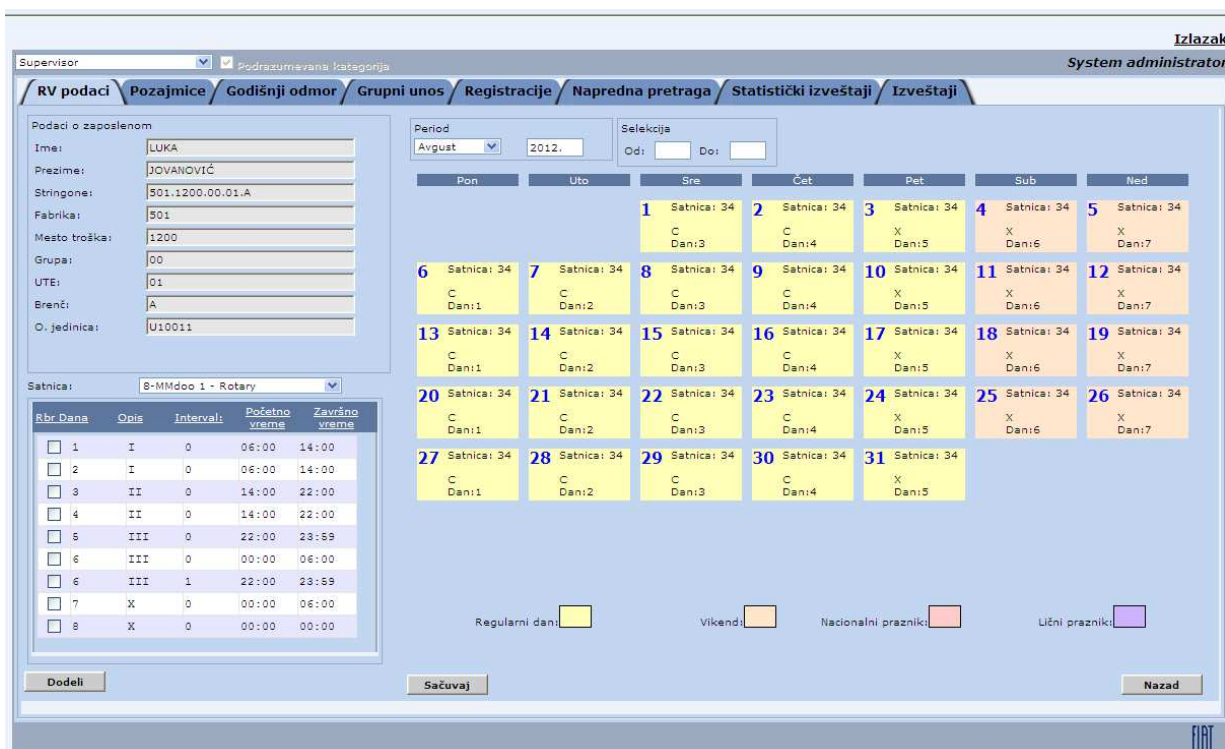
Izlazak

Supervisor
Podrazumevana kategorija
System administrator

RV podaci | Pozajmice | Godišnji odmor | Grupni unos | Registracije | Napredna pretraga | Statistički izveštaji | Izveštaji

Podaci o zaposlenom
Ime: LUKA
Prezime: JOVANOVIĆ
Stringone: 501.1200.00.01.A
Fabrika: 501
Mesto troška: 1200
Grupa: 00
UTE: 01
Brenč: A
O. jedinica: U10011

Satnica: 8-MMdoo 1 - Rotary

| Rbr Dana | Opis | Interval: | Početno vreme | Završno vreme |
|---|---|---|---|---|
| 1 | I | 0 | 06:00 | 14:00 |
| 2 | I | 0 | 06:00 | 14:00 |
| 3 | II | 0 | 14:00 | 22:00 |
| 4 | II | 0 | 14:00 | 22:00 |
| 5 | III | 0 | 22:00 | 23:59 |
| 6 | III | 0 | 00:00 | 06:00 |
| 6 | III | 1 | 22:00 | 23:59 |
| 7 | X | 0 | 00:00 | 06:00 |
| 8 | X | 0 | 00:00 | 00:00 |

Dodeli

Period
Avgust 2012.
Selekcija
Od: Do:

| Pon | Uto | Sre | Čet | Pet | Sub | Ned |
|---|---|---|---|---|---|---|
| | | 1 Satnica: 34 C Dan:3 | 2 Satnica: 34 C Dan:4 | 3 Satnica: 34 X Dan:5 | 4 Satnica: 34 X Dan:6 | 5 Satnica: 34 X Dan:7 |
| 6 Satnica: 34 C Dan:1 | 7 Satnica: 34 C Dan:2 | 8 Satnica: 34 C Dan:3 | 9 Satnica: 34 C Dan:4 | 10 Satnica: 34 X Dan:5 | 11 Satnica: 34 X Dan:6 | 12 Satnica: 34 X Dan:7 |
| 13 Satnica: 34 C Dan:1 | 14 Satnica: 34 C Dan:2 | 15 Satnica: 34 C Dan:3 | 16 Satnica: 34 C Dan:4 | 17 Satnica: 34 X Dan:5 | 18 Satnica: 34 X Dan:6 | 19 Satnica: 34 X Dan:7 |
| 20 Satnica: 34 C Dan:1 | 21 Satnica: 34 C Dan:2 | 22 Satnica: 34 C Dan:3 | 23 Satnica: 34 C Dan:4 | 24 Satnica: 34 X Dan:5 | 25 Satnica: 34 X Dan:6 | 26 Satnica: 34 X Dan:7 |
| 27 Satnica: 34 C Dan:1 | 28 Satnica: 34 C Dan:2 | 29 Satnica: 34 C Dan:3 | 30 Satnica: 34 C Dan:4 | 31 Satnica: 34 X Dan:5 | | |

Regularni dan: Vikend: Nacionalni praznik: Lični praznik:

Sačuvaj
Nazad

FIAT